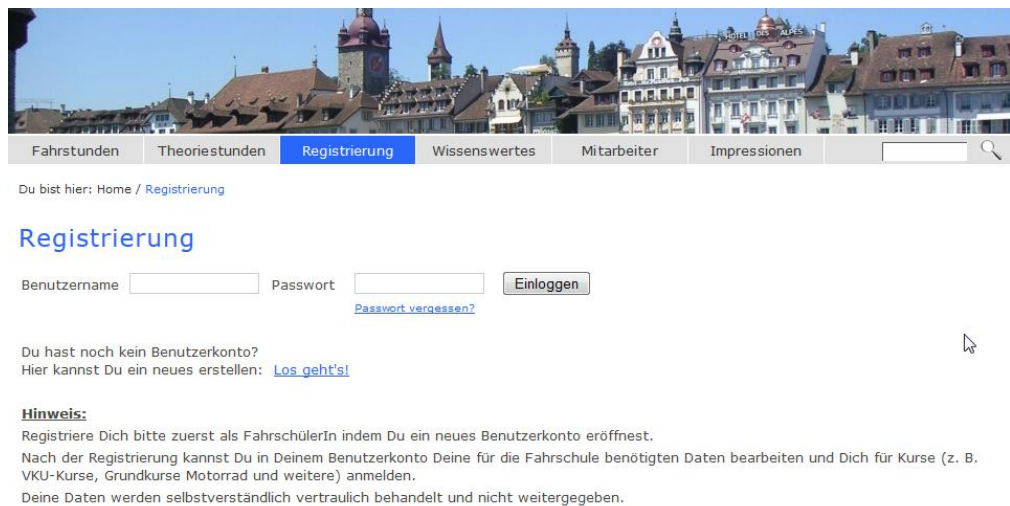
HOTEL DES ALPES

Fahrstunden Theoriestunden Registrierung Wissenswertes Mitarbeiter Impressionen

Du bist hier: Home / Registrierung

Registrierung

Benutzername Passwort Einloggen
Passwort vergessen?

Du hast noch kein Benutzerkonto?
Hier kannst Du ein neues erstellen: Los geht's!

Hinweis:
Registriere Dich bitte zuerst als FahrschülerIn indem Du ein neues Benutzerkonto eröffnest.
Nach der Registrierung kannst Du in Deinem Benutzerkonto Deine für die Fahrschule benötigten Daten bearbeiten und Dich für Kurse (z. B. VKU-Kurse, Grundkurse Motorrad und weitere) anmelden.
Deine Daten werden selbstverständlich vertraulich behandelt und nicht weitergegeben.